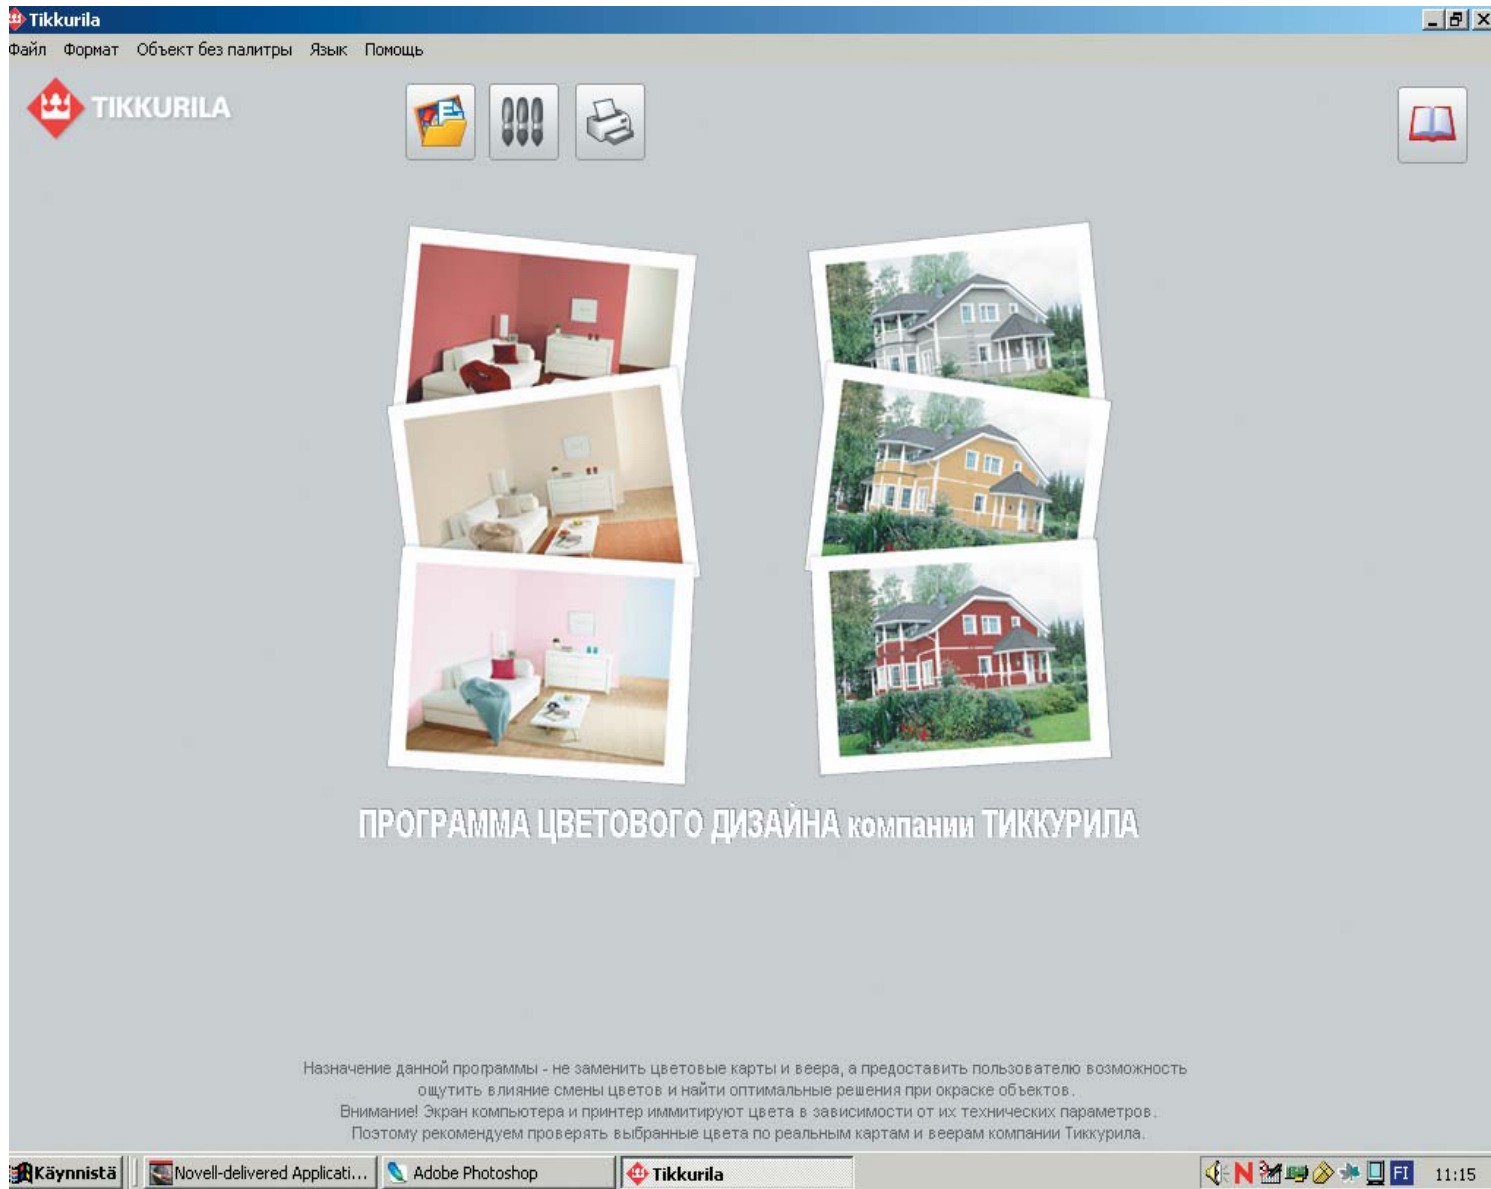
Tikkurila

Файл Формат Объект без палитры Язык Помощь

TIKKURILA

ПРОГРАММА ЦВЕТОВОГО ДИЗАЙНА компании ТИККУРИЛА

Назначение данной программы - не заменить цветовые карты и веера, а предоставить пользователю возможность ощутить влияние смены цветов и найти оптимальные решения при окраске объектов.
Внимание! Экран компьютера и принтер иммитируют цвета в зависимости от их технических параметров.
Поэтому рекомендуем проверять выбранные цвета по реальным картам и веерам компании Тиккурила.

Käynnistä | Novell-delivered Applicati... | Adobe Photoshop | Tikkurila | FI 11:15